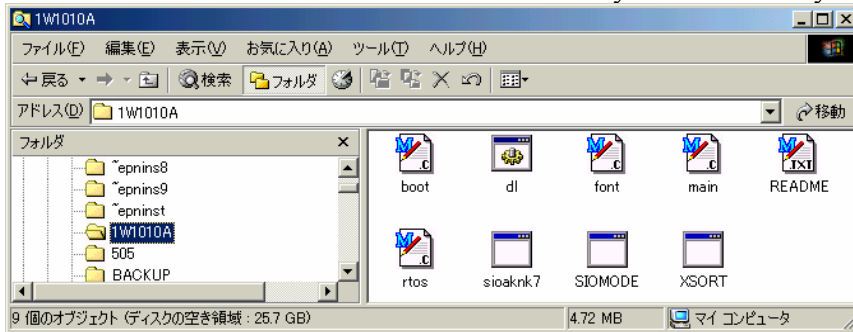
1W1010A

ファイル(F) 編集(E) 表示(V) お気に入り(A) ツール(T) ヘルプ(H)

戻る 検索 フォルダ

アドレス(D) 1W1010A 移動

フォルダ ×

~epnins8
~epnins9
~epninst
1W1010A
505
BACKUP

.C boot
dl
.C font
.C main
.TXT README
.C rtos
sioaknk7
SIOMODE
XSORT

9 個のオブジェクト (ディスクの空き領域 : 25.7 GB) 4.72 MB マイ コンピュータ